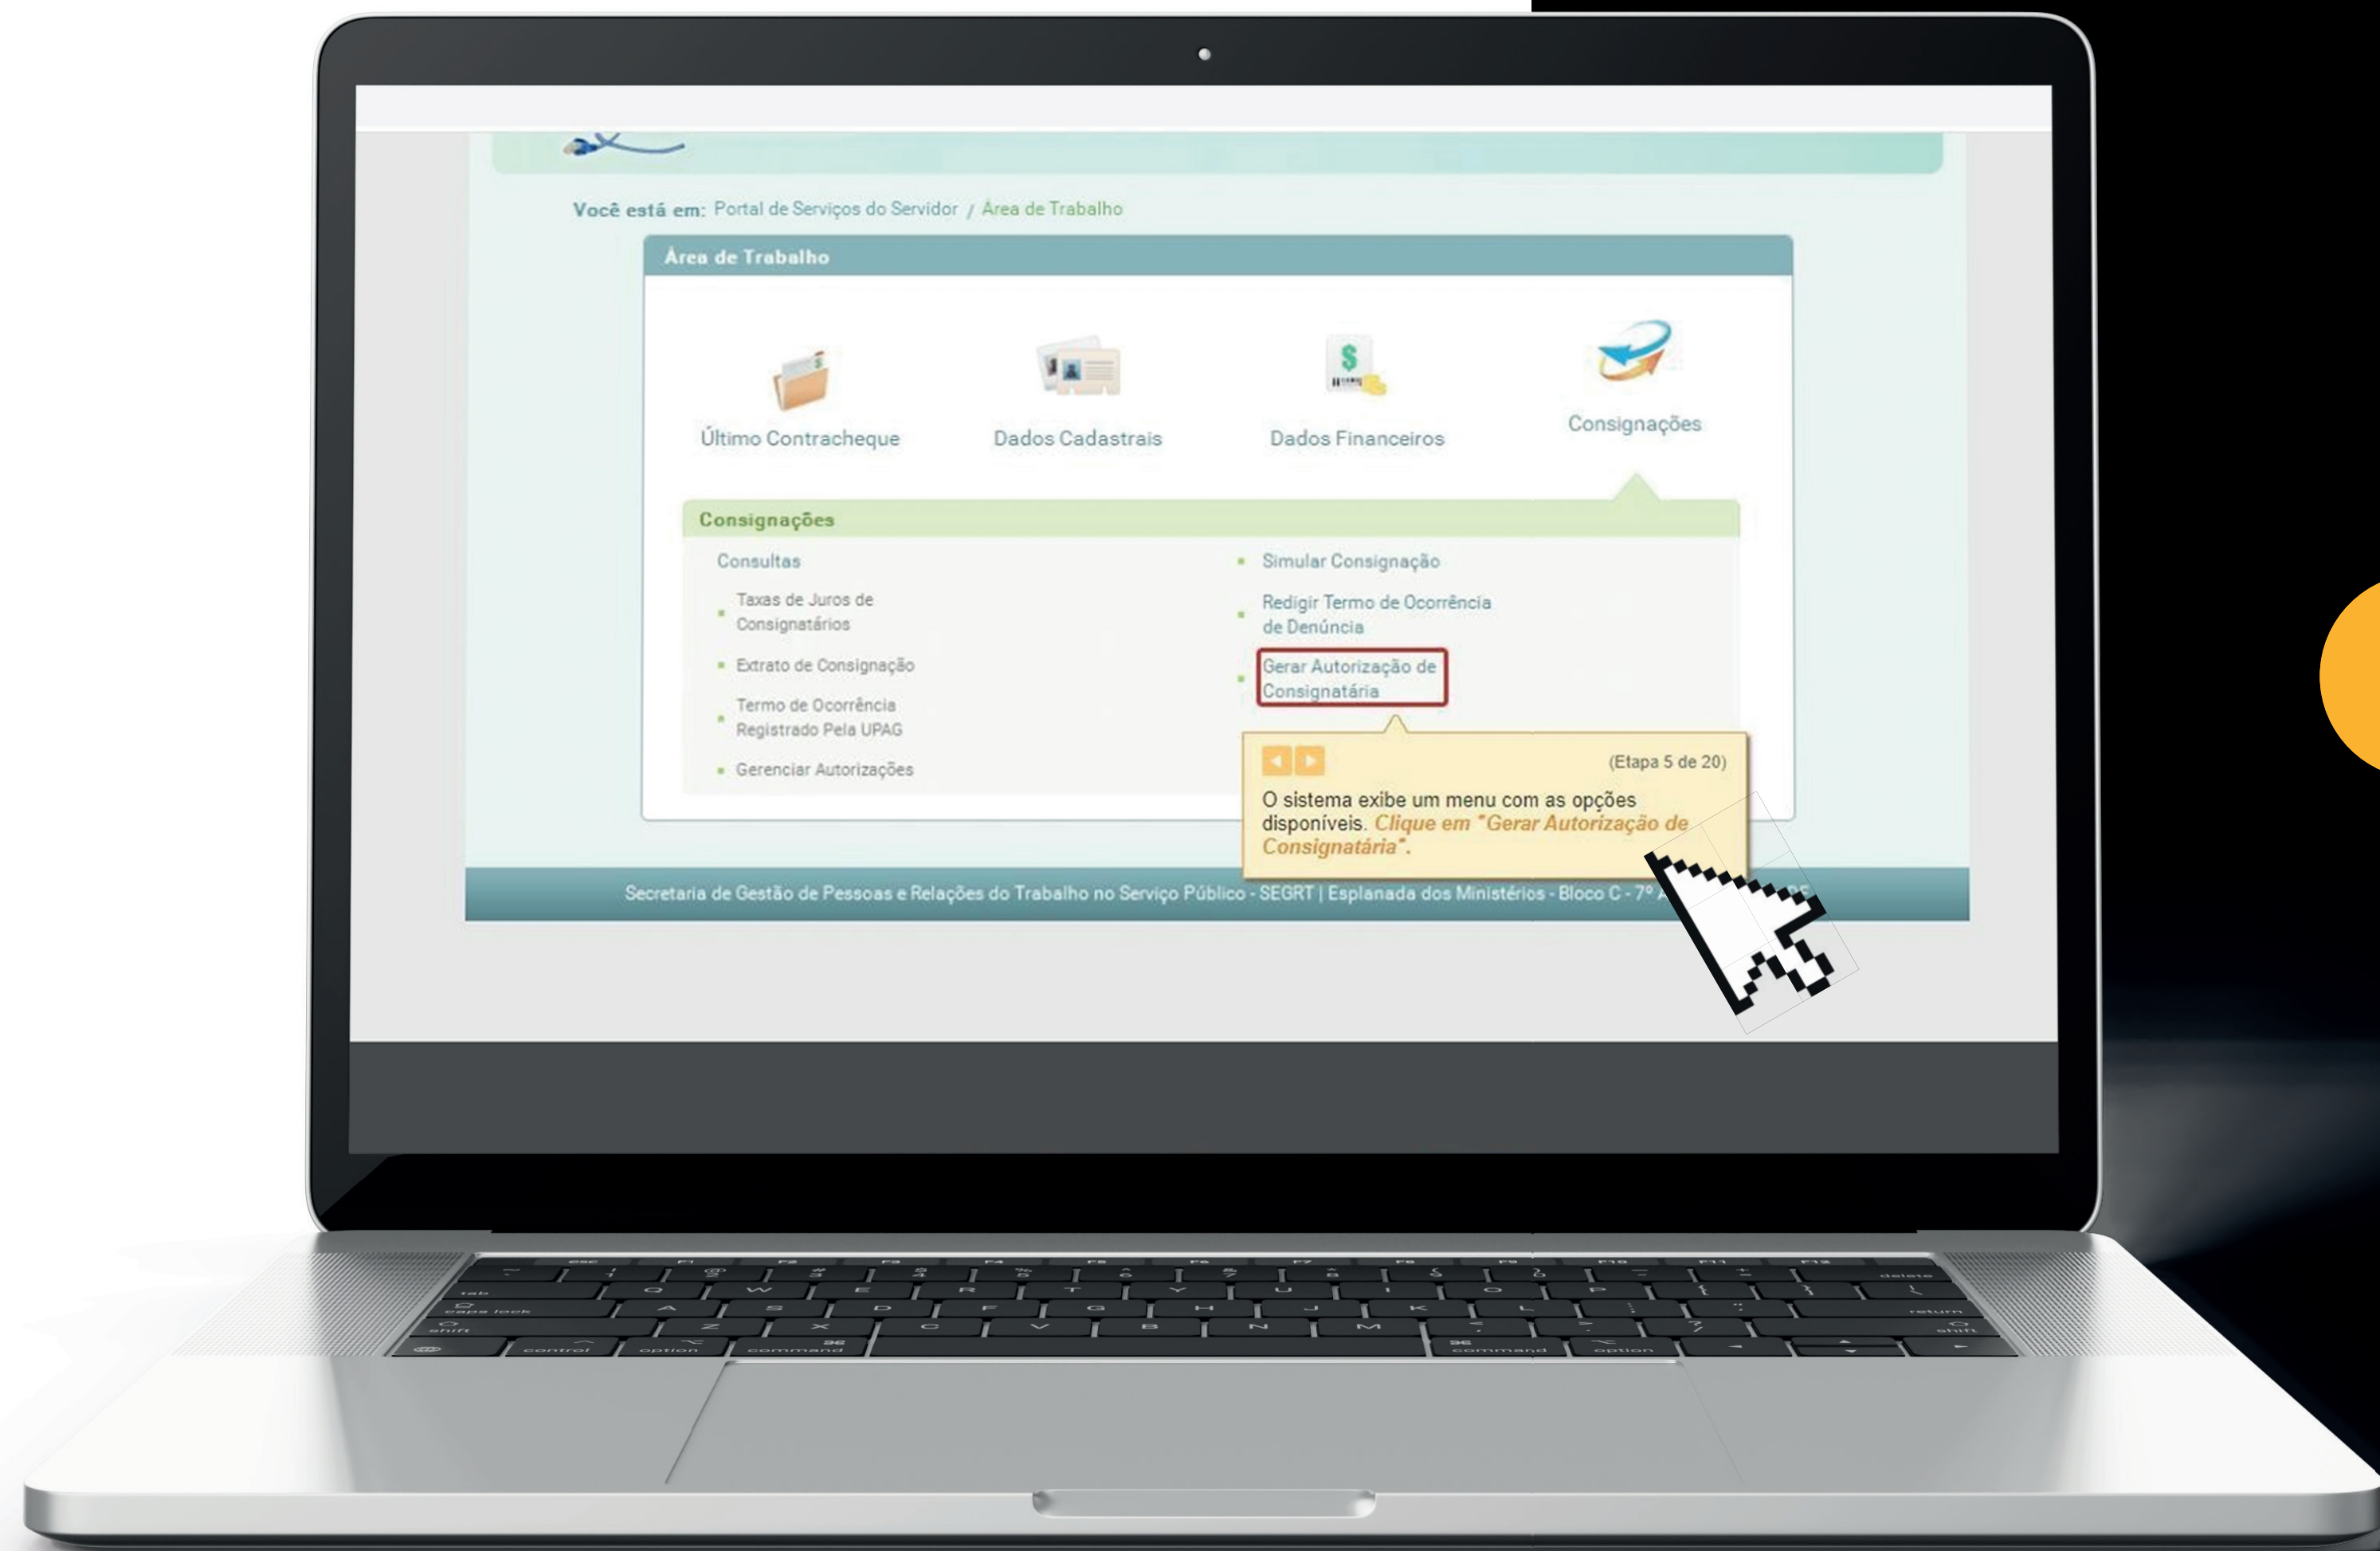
Você está em: Portal de Serviços do Servidor / Área de Trabalho

Área de Trabalho

Último Contracheque

Dados Cadastrais

Dados Financeiros

Consignações

Consignações

Consultas

Taxas de Juros de Consignatários

Extrato de Consignação

Termo de Ocorrência Registrado Pela UPAG

Gerenciar Autorizações

Simular Consignação

Redigir Termo de Ocorrência de Denúncia

Gerar Autorização de Consignatária

(Etapa 5 de 20)

O sistema exibe um menu com as opções disponíveis. Clique em "Gerar Autorização de Consignatária".

Secretaria de Gestão de Pessoas e Relações do Trabalho no Serviço Público - SEGRT | Esplanada dos Ministérios - Bloco C - 7º A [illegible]